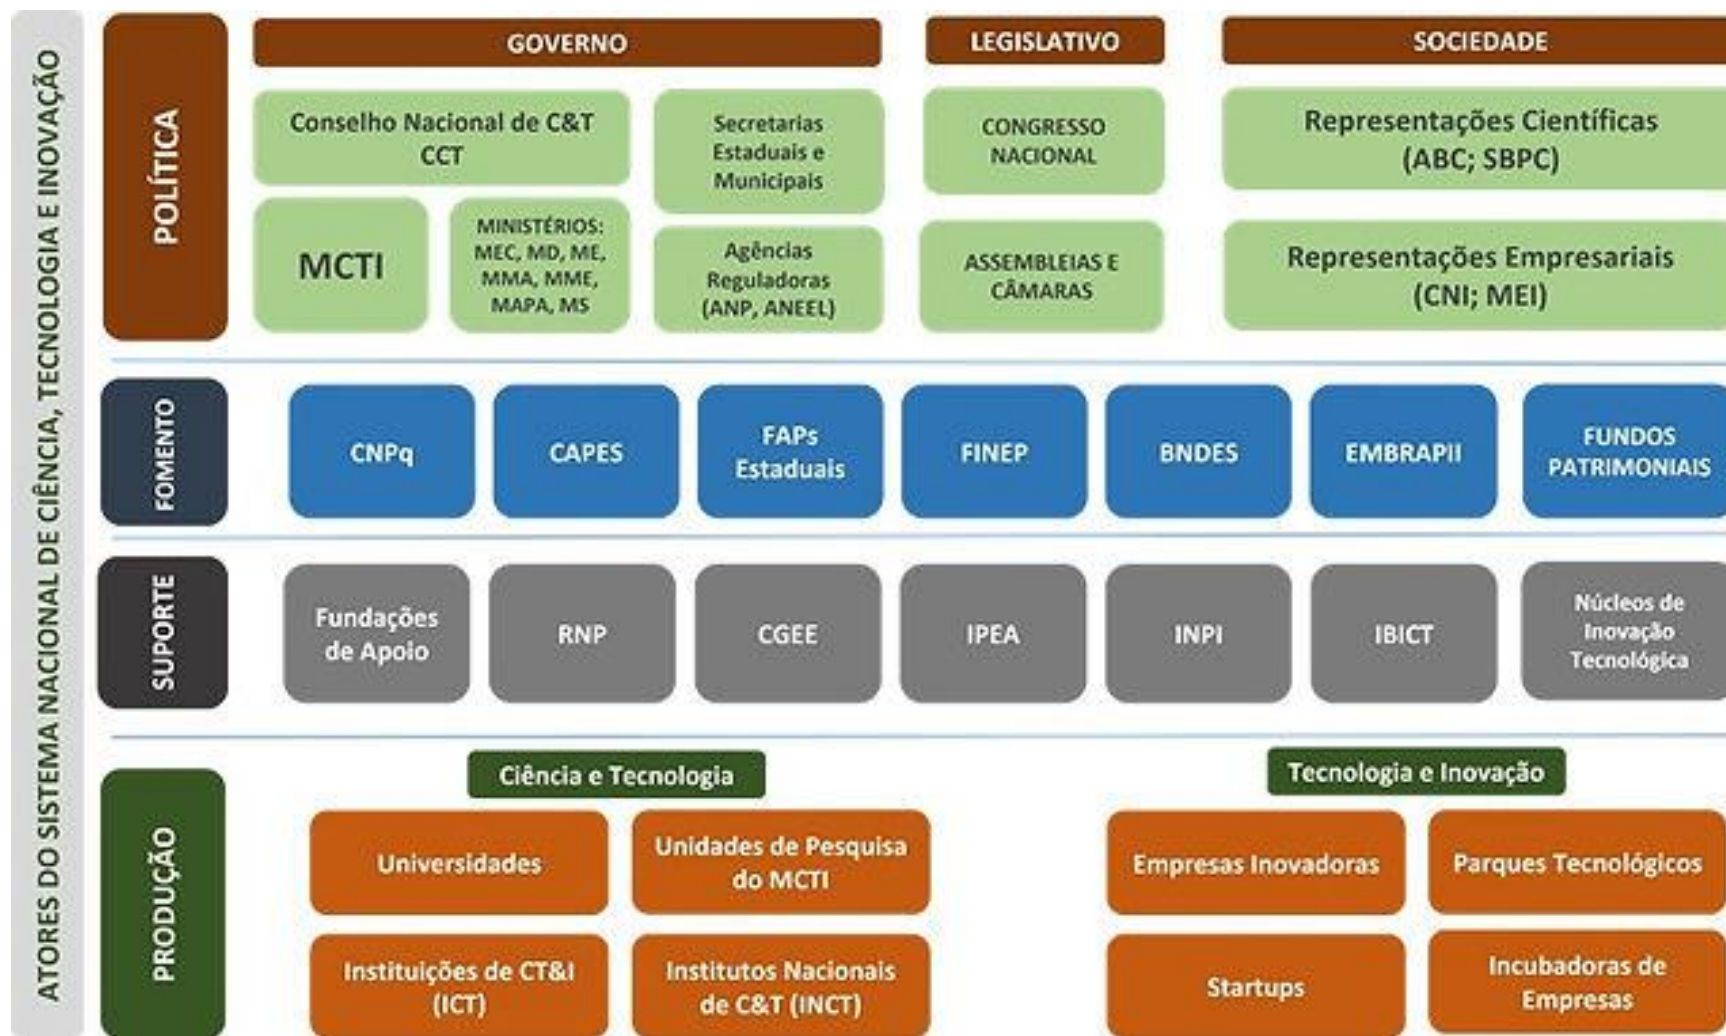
ATORES DO SISTEMA NACIONAL DE CIÊNCIA, TECNOLOGIA E INOVAÇÃO

POLÍTICA

GOVERNO

Conselho Nacional de C&T CCT

Secretarias Estaduais e Municipais

MCTI

MINISTÉRIOS: MEC, MD, ME, MMA, MME, MAPA, MS

Agências Reguladoras (ANP, ANEEL)

LEGISLATIVO

CONGRESSO NACIONAL

ASSEMBLEIAS E CÂMARAS

SOCIEDADE

Representações Científicas (ABC; SBPC)

Representações Empresariais (CNI; MEI)

FOMENTO

CNPq

CAPES

FAPs Estaduais

FINEP

BNDES

EMBRAPII

FUNDOS PATRIMONIAIS

SUPORTE

Fundações de Apoio

RNP

CGEE

IPEA

INPI

IBICT

Núcleos de Inovação Tecnológica

PRODUÇÃO

Ciência e Tecnologia

Universidades

Unidades de Pesquisa do MCTI

Instituições de CT&I (ICT)

Institutos Nacionais de C&T (INCT)

Tecnologia e Inovação

Empresas Inovadoras

Parques Tecnológicos

Startups

Incubadoras de Empresas